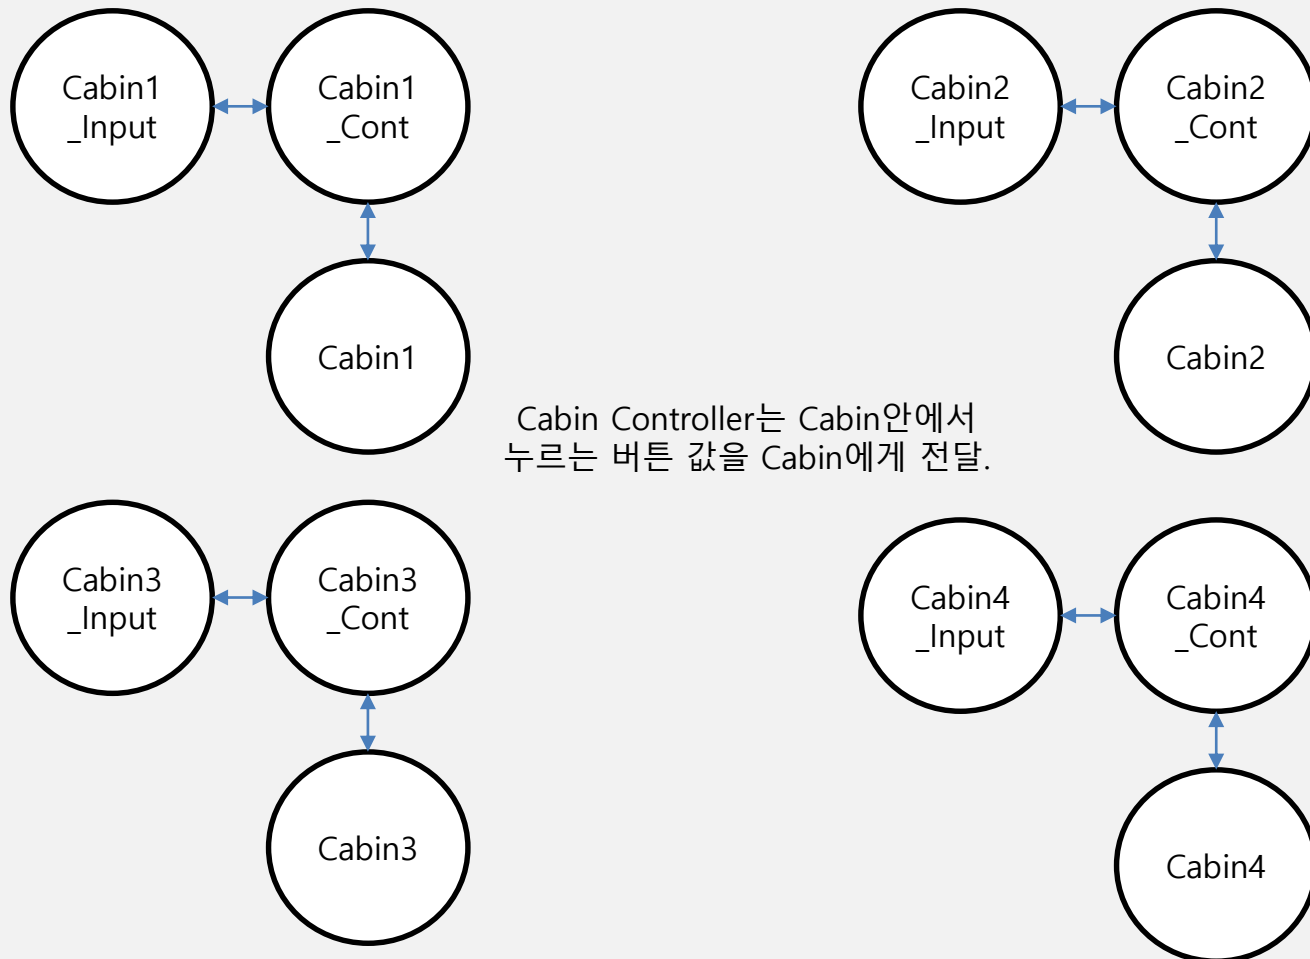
Cabin1 _Input

Cabin1 _Cont

Cabin1

Cabin2 _Input

Cabin2 _Cont

Cabin2

Cabin Controller는 Cabin안에서 누르는 버튼 값을 Cabin에게 전달.

Cabin3 _Input

Cabin3 _Cont

Cabin3

Cabin4 _Input

Cabin4 _Cont

Cabin4